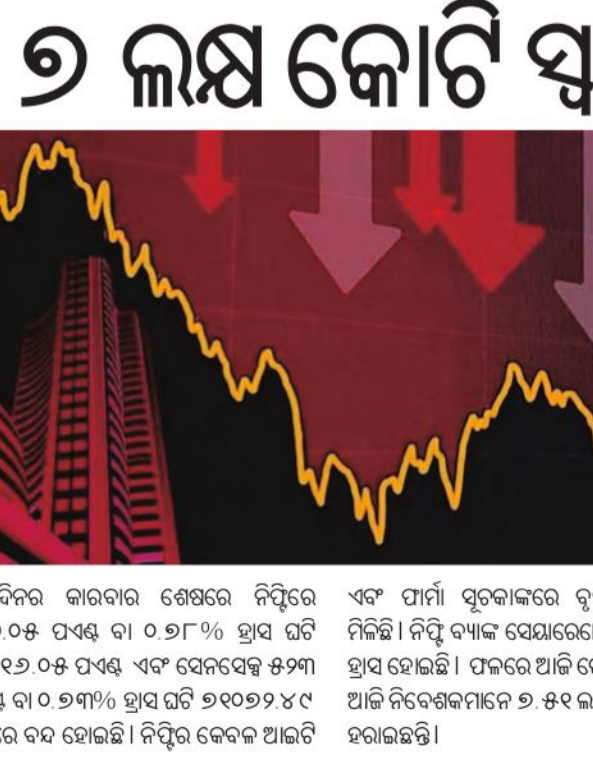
୭ ଲକ୍ଷ କୋଟି ସ୍ୱ

ଦିନର କାରବାର ଶେଷରେ ନିଫ୍ଟିରେ .୦୫ ପଏଣ୍ଟ ବା ୦.୭୮% ହ୍ରାସ ଘଟି ୧୬.୦୫ ପଏଣ୍ଟ ଏବଂ ସେନସେକ୍ସ ୫୨୩ ବା ୦.୭୩% ହ୍ରାସ ଘଟି ୭୧୦୭୨.୪୯ ରେ ବନ୍ଦ ହୋଇଛି। ନିଫ୍ଟିର କେବଳ ଆଇଟି

ଏବଂ ଫାର୍ମା ସୂଚକାଙ୍କରେ ବୃ ମିଳିଛି। ନିଫ୍ଟି ବ୍ୟାଙ୍କ ସେୟାରେ ହ୍ରାସ ହୋଇଛି। ଫଳରେ ଆଜି ଆଜି ନିବେଶକମାନେ ୭.୫୧ ଲ ହରାଇଛନ୍ତି।